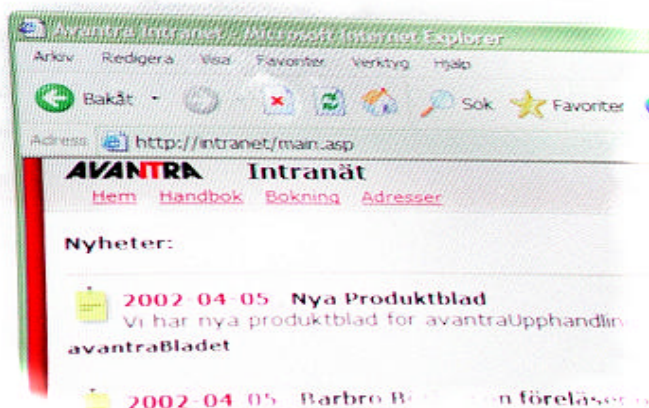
Avantra Intranet - Microsoft Internet Explorer

Arkiv Redigera Visa Favoriter Verktyg Hjälp

Bakåt Sök Favoriter

Adress http://intranet/main.asp

AVANTRA Intranät

Hem Handbok Bokning Adresser

Nyheter:

2002-04-05 Nya Produktblad
Vi har nya produktblad för avantraUpphandlin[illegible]

avantraBladet

2002-04-05 Barbro B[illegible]n föreläse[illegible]